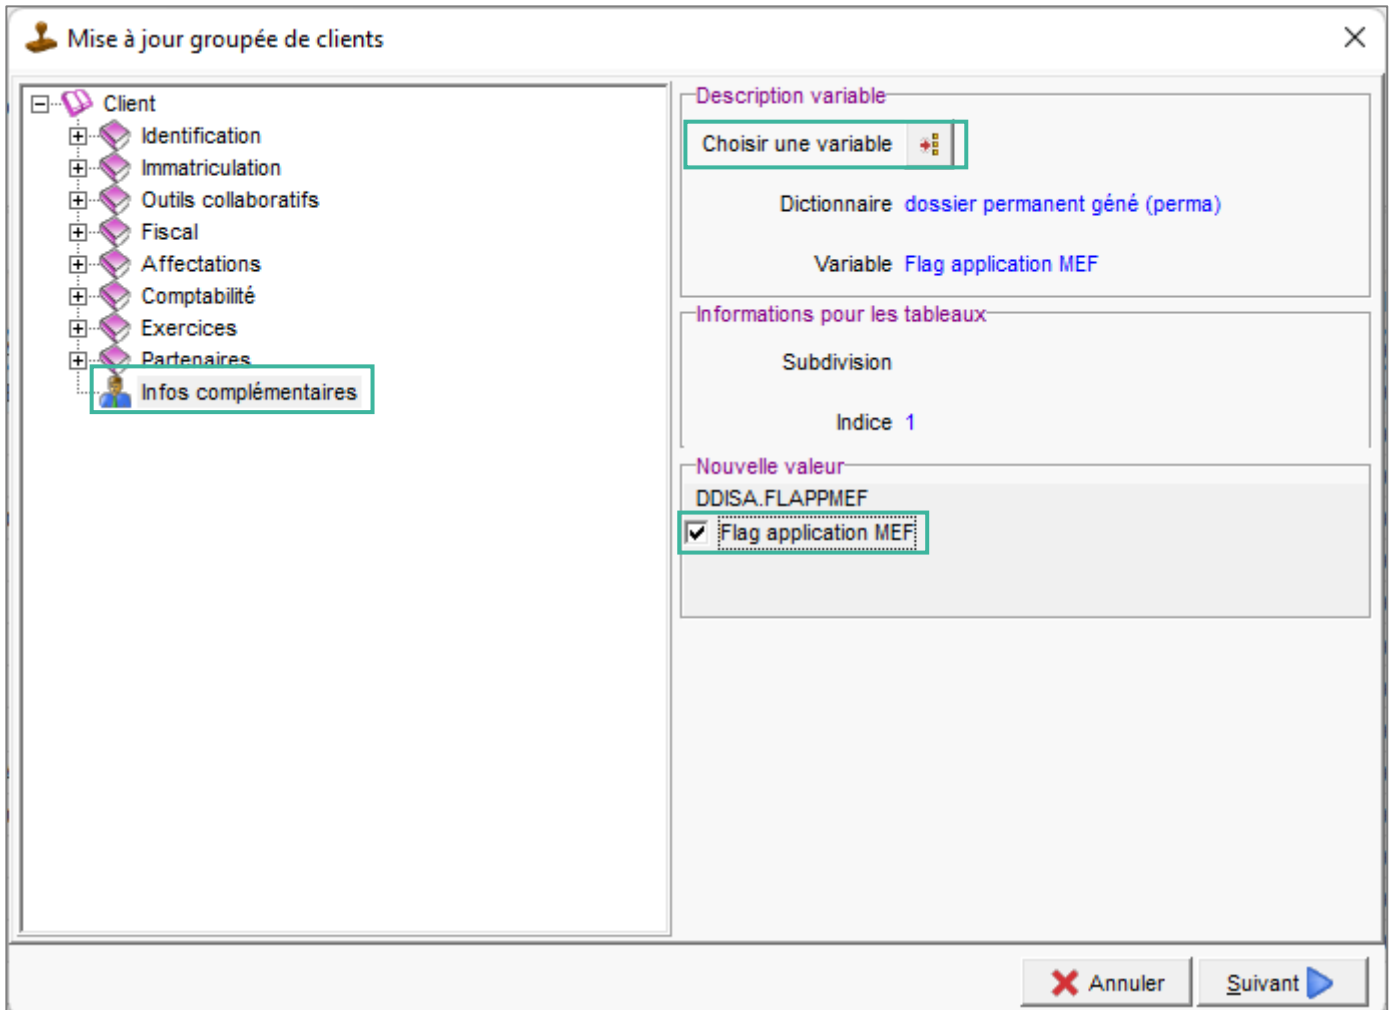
Mise à jour groupée de clients

Client
Identification
Immatriculation
Outils collaboratifs
Fiscal
Affectations
Comptabilité
Exercices
Partenaires
Infos complémentaires

Description variable
Choisir une variable
Dictionnaire dossier permanent géné (perma)
Variable Flag application MEF

Informations pour les tableaux
Subdivision
Indice 1

Nouvelle valeur
DDISA.FLAPPMEF
Flag application MEF

Annuler
Suivant